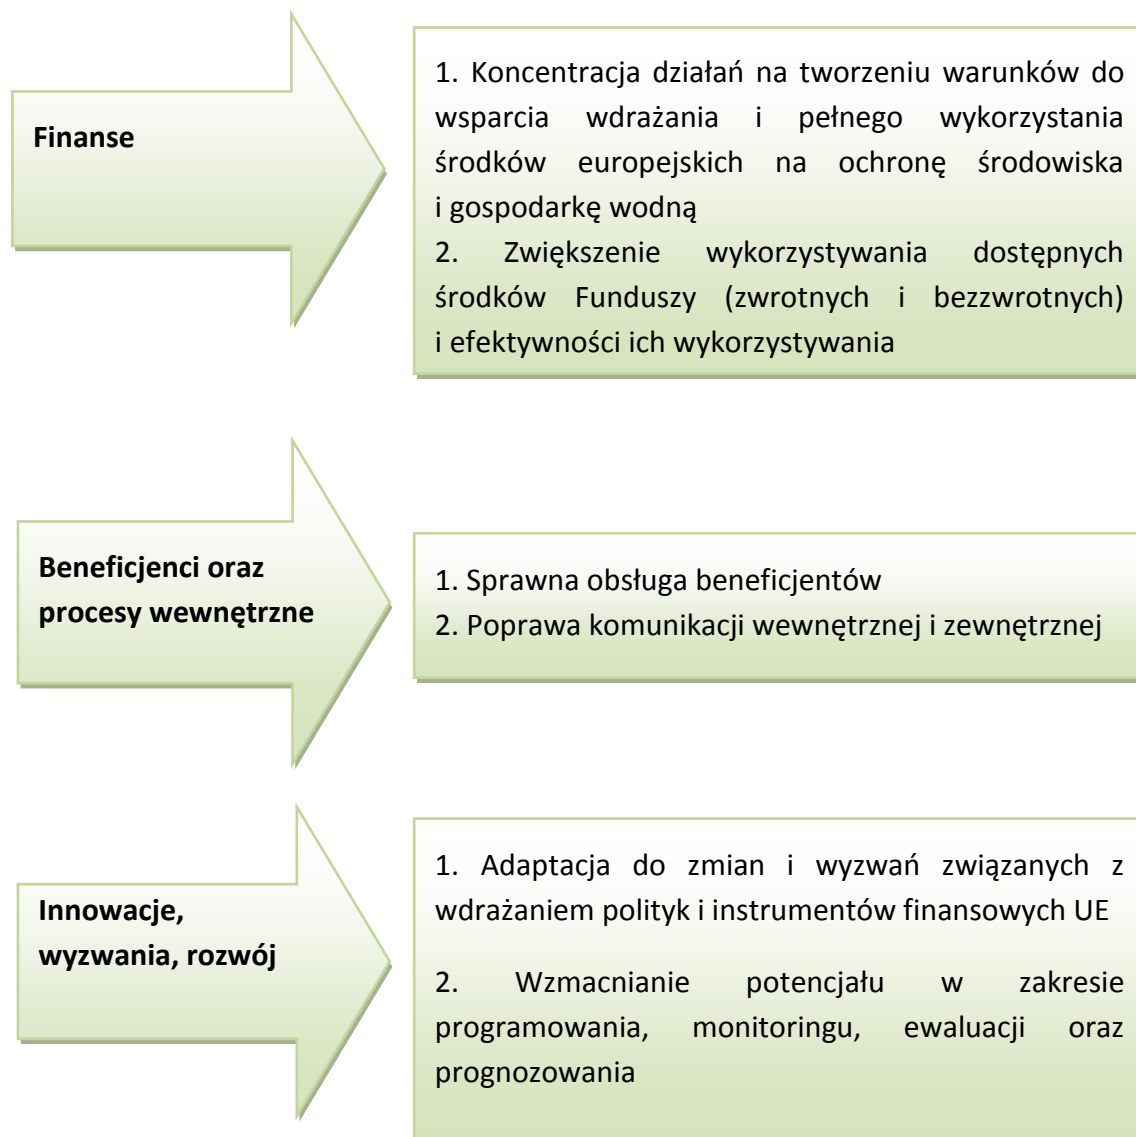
Finanse

1. Koncentracja działań na tworzeniu warunków do wsparcia wdrażania i pełnego wykorzystania środków europejskich na ochronę środowiska i gospodarkę wodną
2. Zwiększenie wykorzystywania dostępnych środków Funduszy (zwrotnych i bezzwrotnych) i efektywności ich wykorzystywania

Beneficjenci oraz procesy wewnętrzne

1. Sprawna obsługa beneficjentów
2. Poprawa komunikacji wewnętrznej i zewnętrznej

Innowacje, wyzwania, rozwój

1. Adaptacja do zmian i wyzwań związanych z wdrażaniem polityk i instrumentów finansowych UE

2. Wzmacnianie potencjału w zakresie programowania, monitoringu, ewaluacji oraz prognozowania